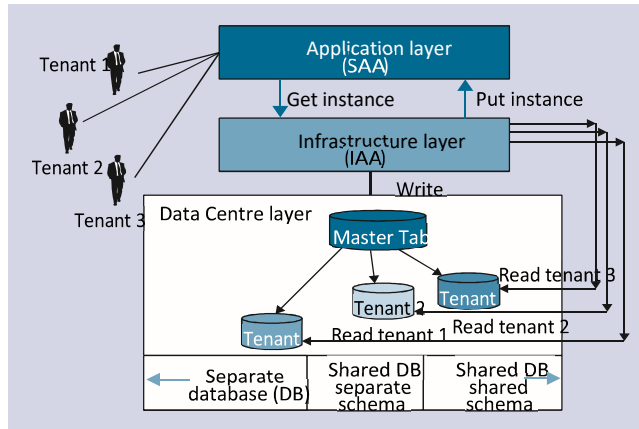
Tenant 1
Tenant 2
Tenant 3
Application layer
(SAA)
Get instance
Put instance
Infrastructure layer
(IAA)
Write
Data Centre layer
Master Tab
Tenant
Tenant 2
Tenant
Read tenant 3
Read tenant 2
Read tenant 1
Separate database (DB)
Shared DB separate schema
Shared DB shared schema